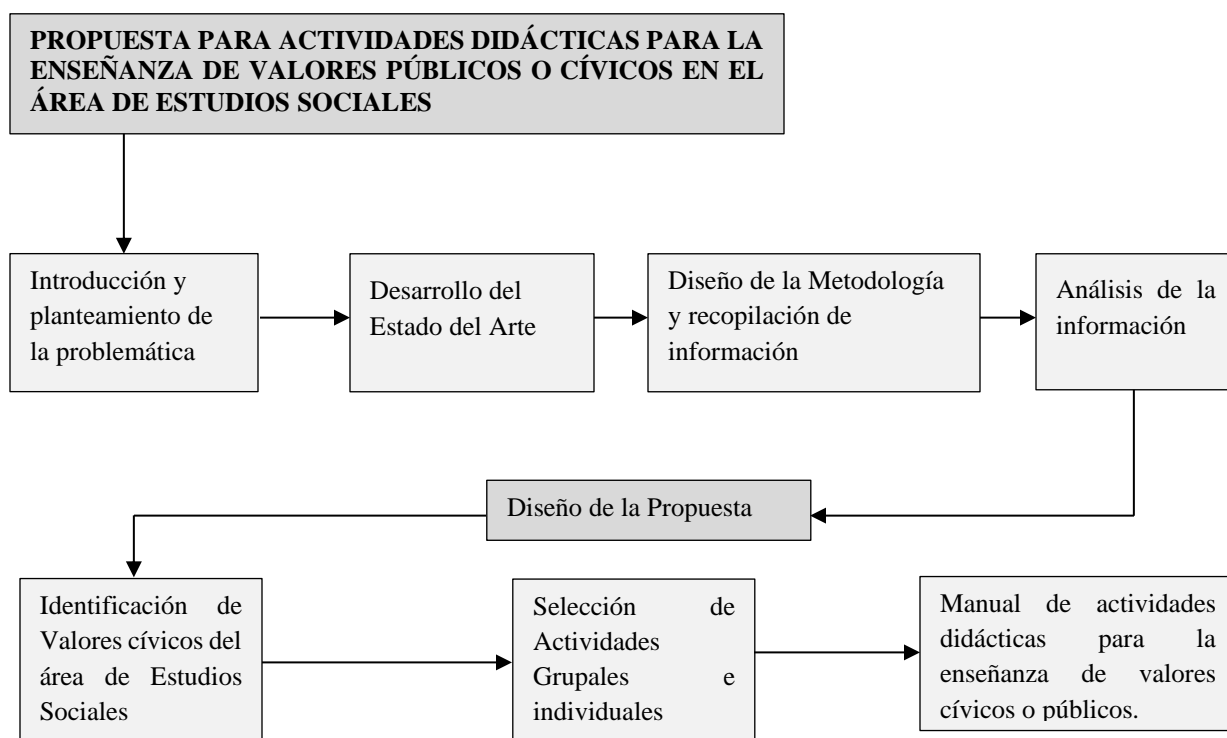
PROPUESTA PARA ACTIVIDADES DIDÁCTICAS PARA LA ENSEÑANZA DE VALORES PÚBLICOS O CÍVICOS EN EL ÁREA DE ESTUDIOS SOCIALES

Introducción y planteamiento de la problemática

Desarrollo del Estado del Arte

Diseño de la Metodología y recopilación de información

Análisis de la información

Diseño de la Propuesta

Identificación de Valores cívicos del área de Estudios Sociales

Selección de Actividades Grupales e individuales

Manual de actividades didácticas para la enseñanza de valores cívicos o públicos.